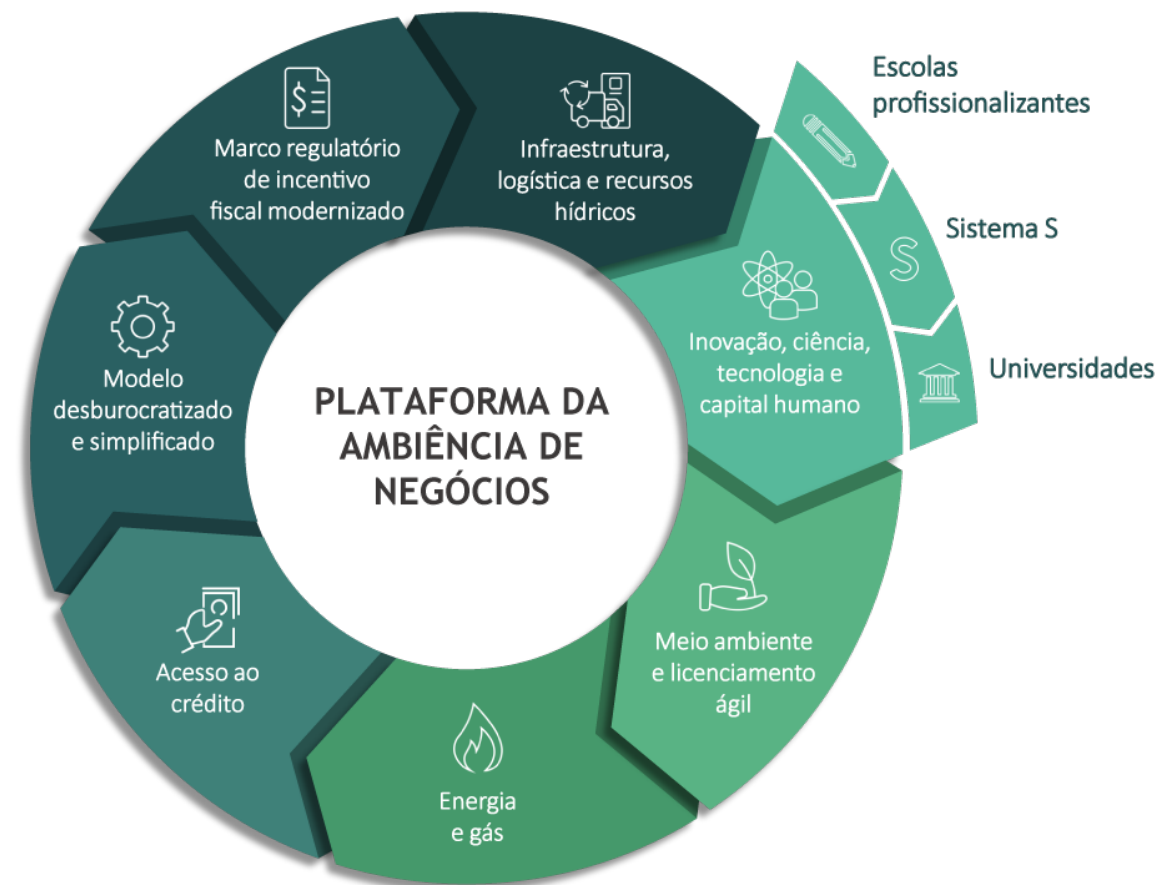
Marco regulatório de incentivo fiscal modernizado

Infraestrutura, logística e recursos hídricos

Escolas profissionalizantes

Sistema S

S

Universidades

Inovação, ciência, tecnologia e capital humano

Modelo desburocratizado e simplificado

PLATAFORMA DA AMBIÊNCIA DE NEGÓCIOS

Meio ambiente e licenciamento ágil

Acesso ao crédito

Energia e gás